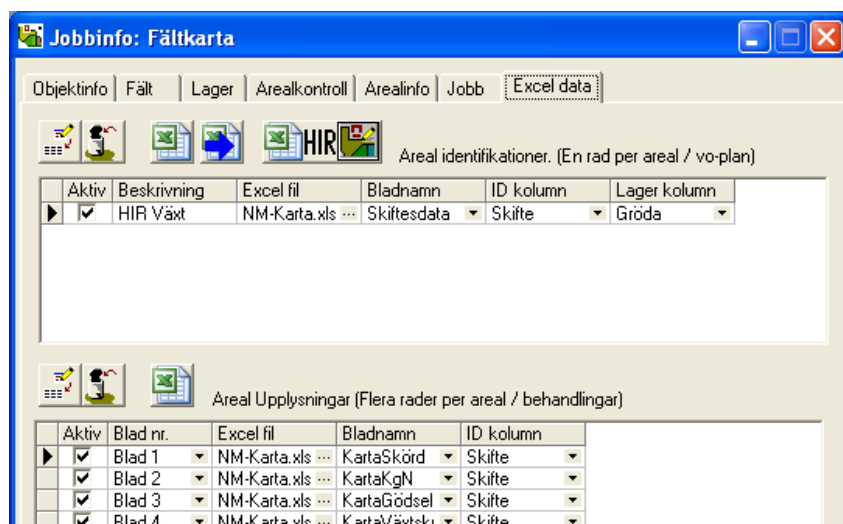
Jobbinfo: Fältkarta

Objektinfo | Fält | Lager | Arealkontroll | Arealinfo | Jobb | Excel data

HIR

Areal identifikationer. (En rad per areal / vo-plan)

| Aktiv | Beskrivning | Excel fil | Bladnamn | ID kolumn | Lager kolumn |
|---|---|---|---|---|---|
| ☑ | HIR Växt | NM-Karta.xls ··· | Skiftesdata | Skifte | Gröda |

Areal Upplysningar (Flera rader per areal / behandlingar)

| Aktiv | Blad nr. | Excel fil | Bladnamn | ID kolumn |
|---|---|---|---|---|
| ☑ | Blad 1 | NM-Karta.xls ··· | KartaSkörd | Skifte |
| ☑ | Blad 2 | NM-Karta.xls ··· | KartaKgN | Skifte |
| ☑ | Blad 3 | NM-Karta.xls ··· | KartaGödsel | Skifte |
| ☑ | Blad 4 | NM-Karta.xls ··· | KartaVäxtsk | Skifte |